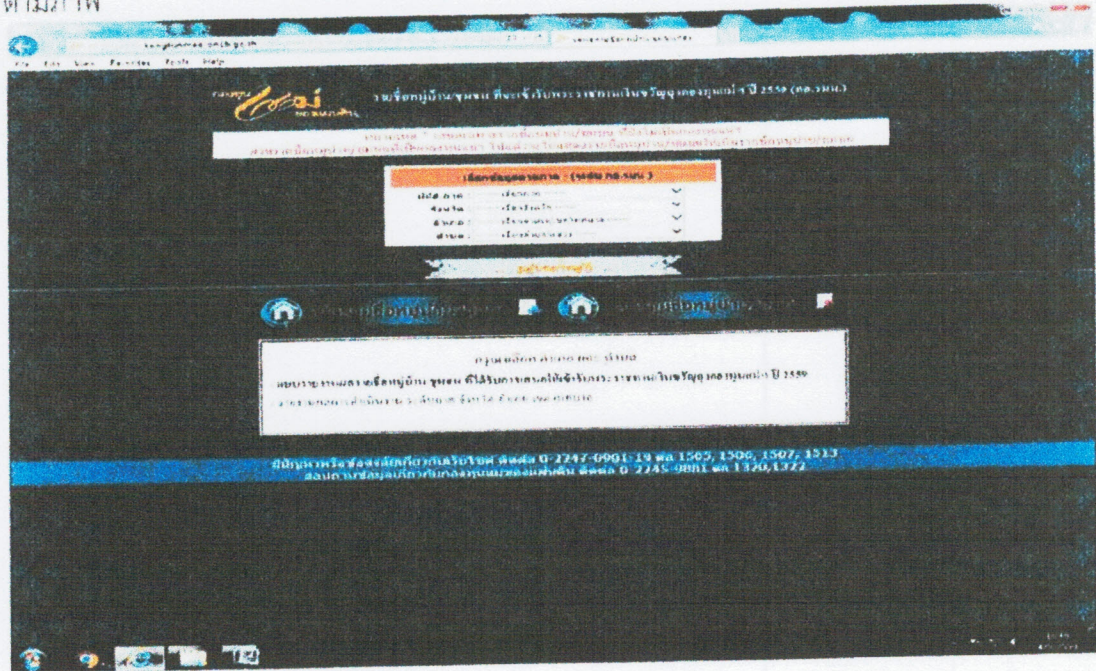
ตามภาพ

File Edit View Favorites Tools Help

รายชื่อหมู่บ้าน/ชุมชน ที่จะได้รับพระราชทานเงินขวัญถุงกองทุนแม่ฯ ปี 2559 (คอ.รมน.)

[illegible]

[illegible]

ปีงบ ภาค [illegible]
จังหวัด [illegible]
อำเภอ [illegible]
ตำบล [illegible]

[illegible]

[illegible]

แบบรายงานผลการเตรียมหมู่บ้าน ชุมชน ที่ได้รับการคัดเลือกให้เข้ารับพระราชทานเงินขวัญถุงกองทุนแม่ฯ ปี 2559

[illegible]

ปัญหาการใช้งานเกี่ยวกับเว็บไซต์ ติดต่อ 0-2247-0901-19 ต่อ 1505, 1506, 1507, 1513
สอบถามข้อมูลเกี่ยวกับกองทุนแม่ของแผ่นดิน ติดต่อ 0-2245-9881 ต่อ 1320,1322